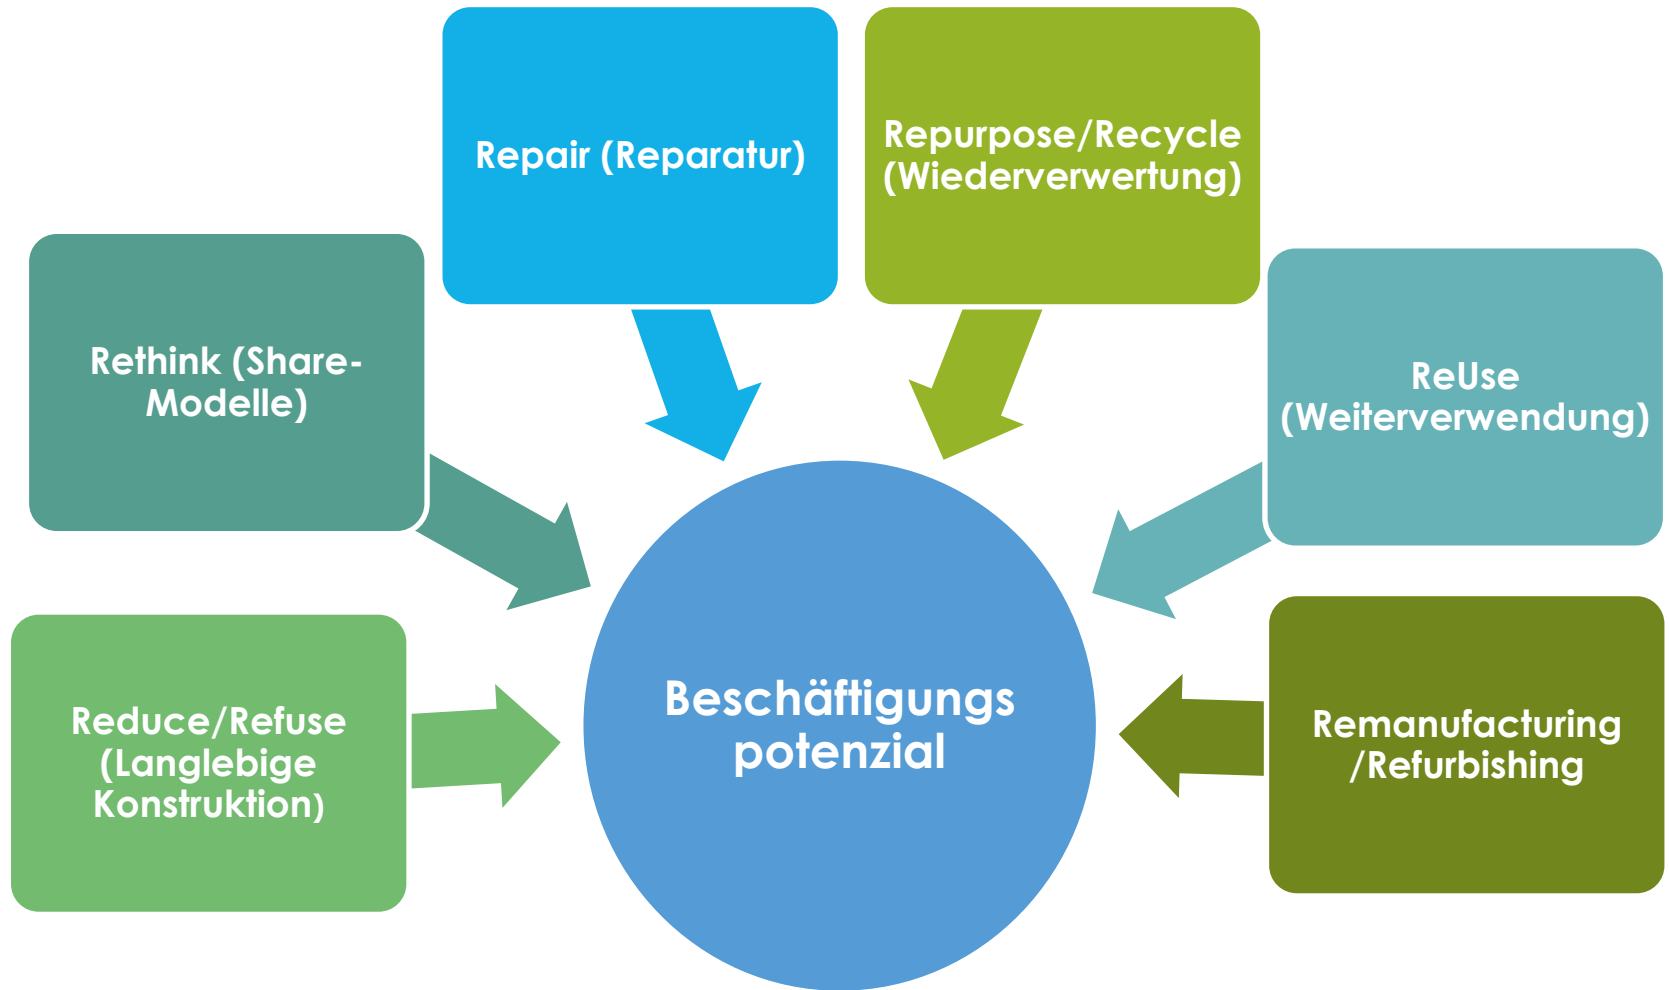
Repair (Reparatur)

Repurpose/Recycle (Wiederverwertung)

Rethink (Share-Modelle)

ReUse (Weiterverwendung)

Beschäftigungs potenzial

Reduce/Refuse (Langlebige Konstruktion)

Remanufacturing /Refurbishing